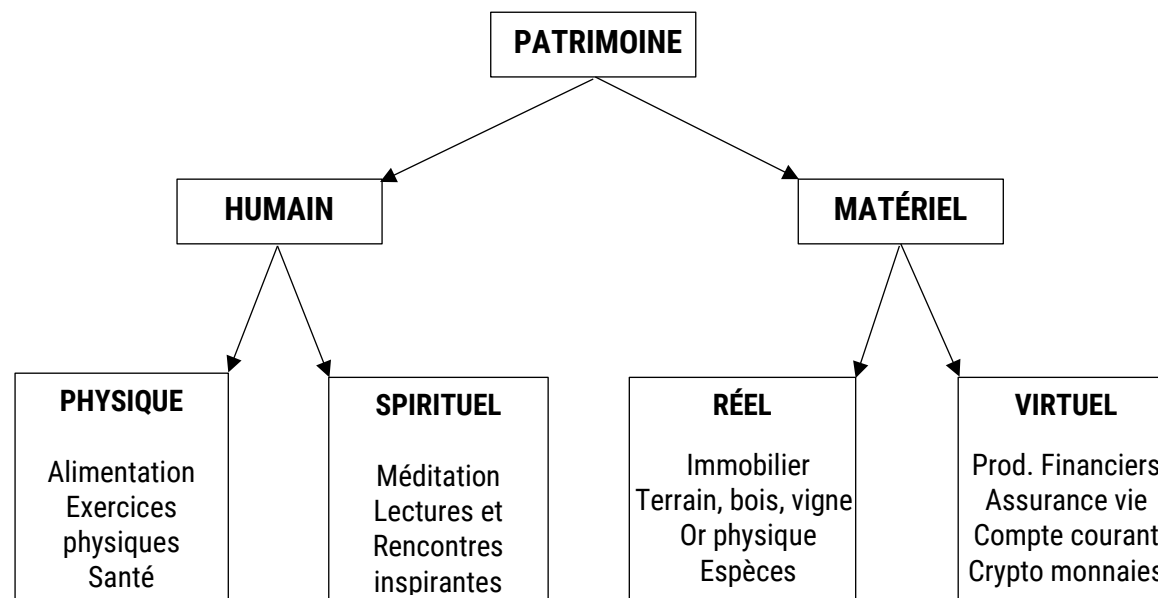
PATRIMOINE

HUMAIN

MATÉRIEL

PHYSIQUE

Alimentation
Exercices physiques
Santé

SPIRITUEL

Méditation
Lectures et Rencontres inspirantes

RÉEL

Immobilier
Terrain, bois, vigne
Or physique
Espèces

VIRTUEL

Prod. Financiers
Assurance vie
Compte courant
Crypto monnaies